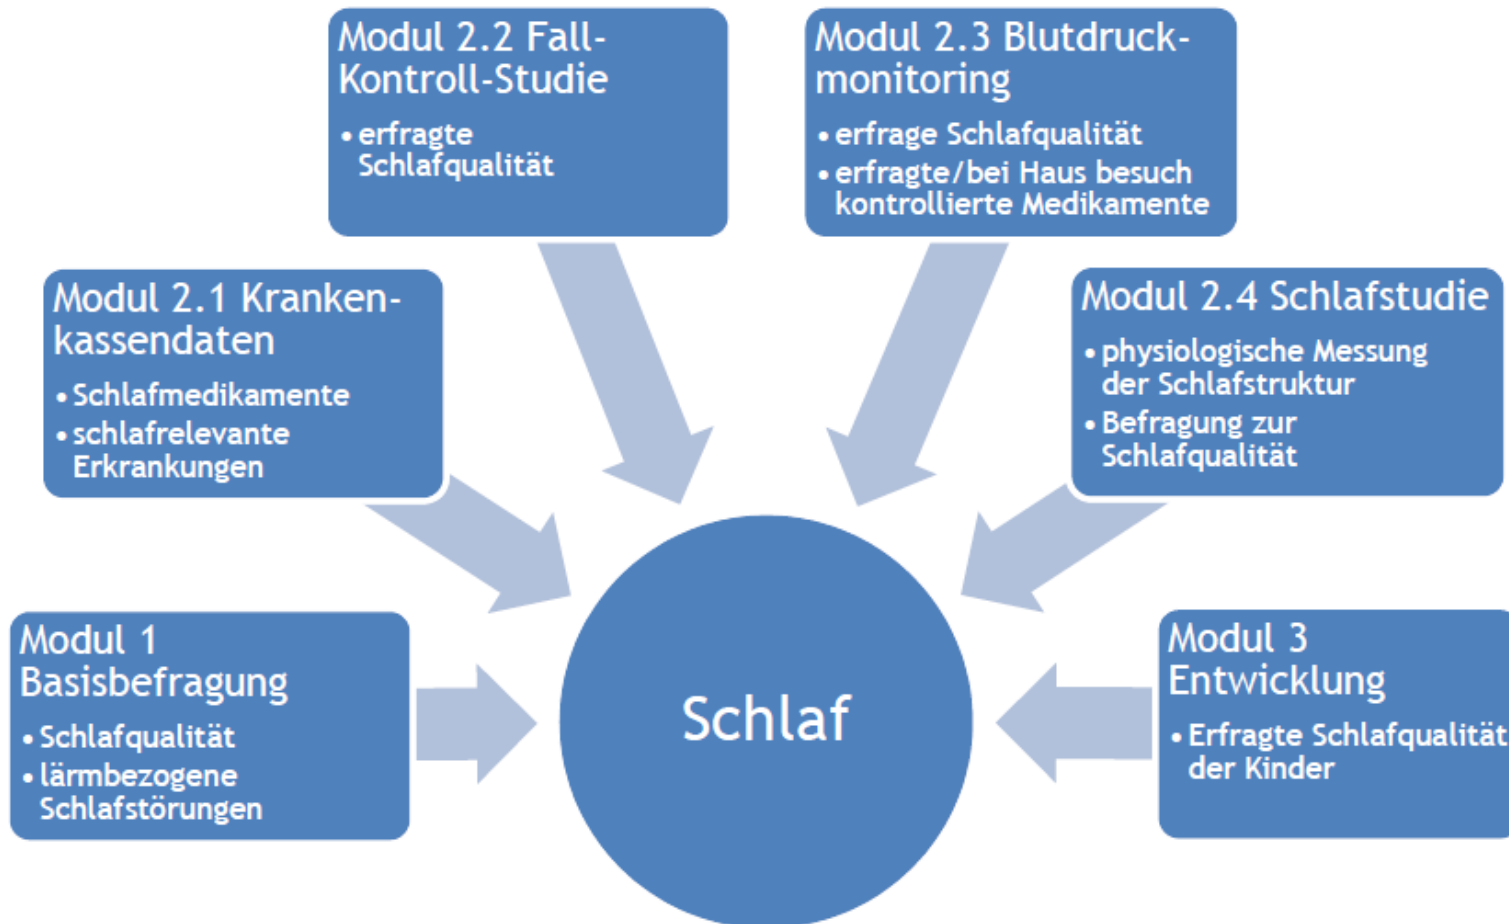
Modul 2.2 Fall-Kontroll-Studie

• erfragte Schlafqualität

Modul 2.3 Blutdruck-monitoring

• erfrage Schlafqualität
• erfragte/bei Haus besuch kontrollierte Medikamente

Modul 2.1 Kranken-kassendaten

• Schlafmedikamente
• schlafrelevante Erkrankungen

Modul 2.4 Schlafstudie

• physiologische Messung der Schlafstruktur
• Befragung zur Schlafqualität

Modul 1 Basisbefragung

• Schlafqualität
• lärmbezogene Schlafstörungen

Schlaf

Modul 3 Entwicklung

• Erfragte Schlafqualität der Kinder